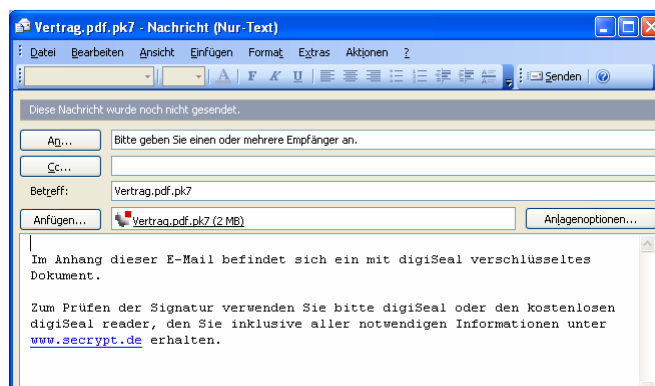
Vertrag.pdf.pk7 - Nachricht (Nur-Text)

Datei Bearbeiten Ansicht Einfügen Format Extras Aktionen ?

A F K U

Senden

Diese Nachricht wurde noch nicht gesendet.

An... Bitte geben Sie einen oder mehrere Empfänger an.

Cc...

Betreff: Vertrag.pdf.pk7

Anfügen... Vertrag.pdf.pk7 (2 MB) Anlagenoptionen...

Im Anhang dieser E-Mail befindet sich ein mit digiSeal verschlüsseltes Dokument.

Zum Prüfen der Signatur verwenden Sie bitte digiSeal oder den kostenlosen digiSeal reader, den Sie inklusive aller notwendigen Informationen unter www.secrypt.de erhalten.